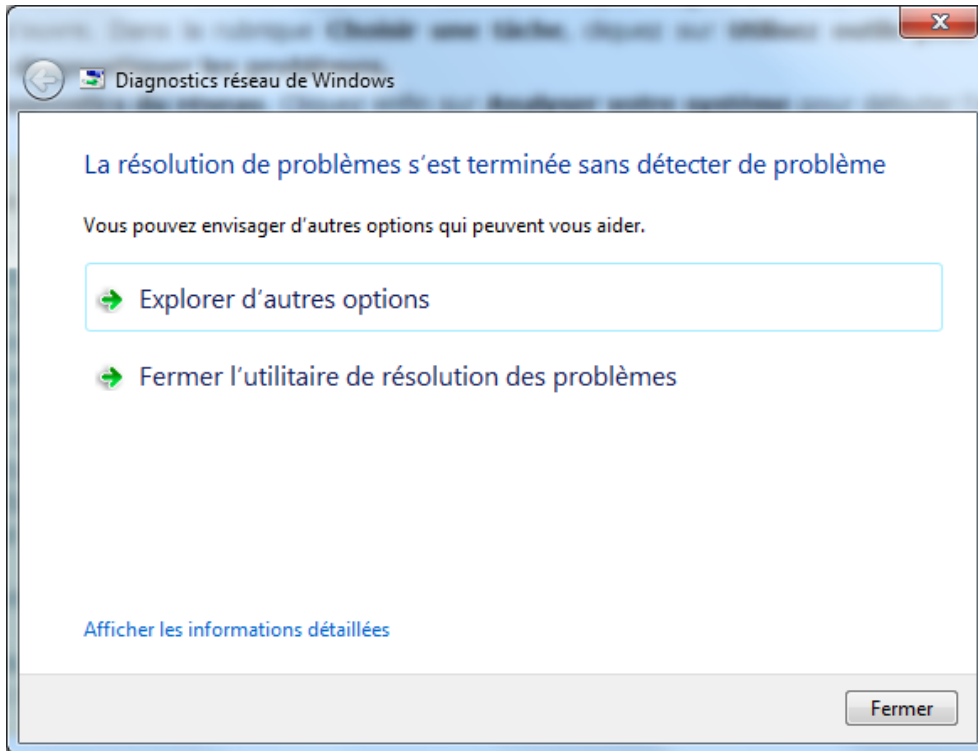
Diagnostics réseau de Windows

La résolution de problèmes s’est terminée sans détecter de problème

Vous pouvez envisager d’autres options qui peuvent vous aider.

Explorer d’autres options

Fermer l’utilitaire de résolution des problèmes

Afficher les informations détaillées

Fermer